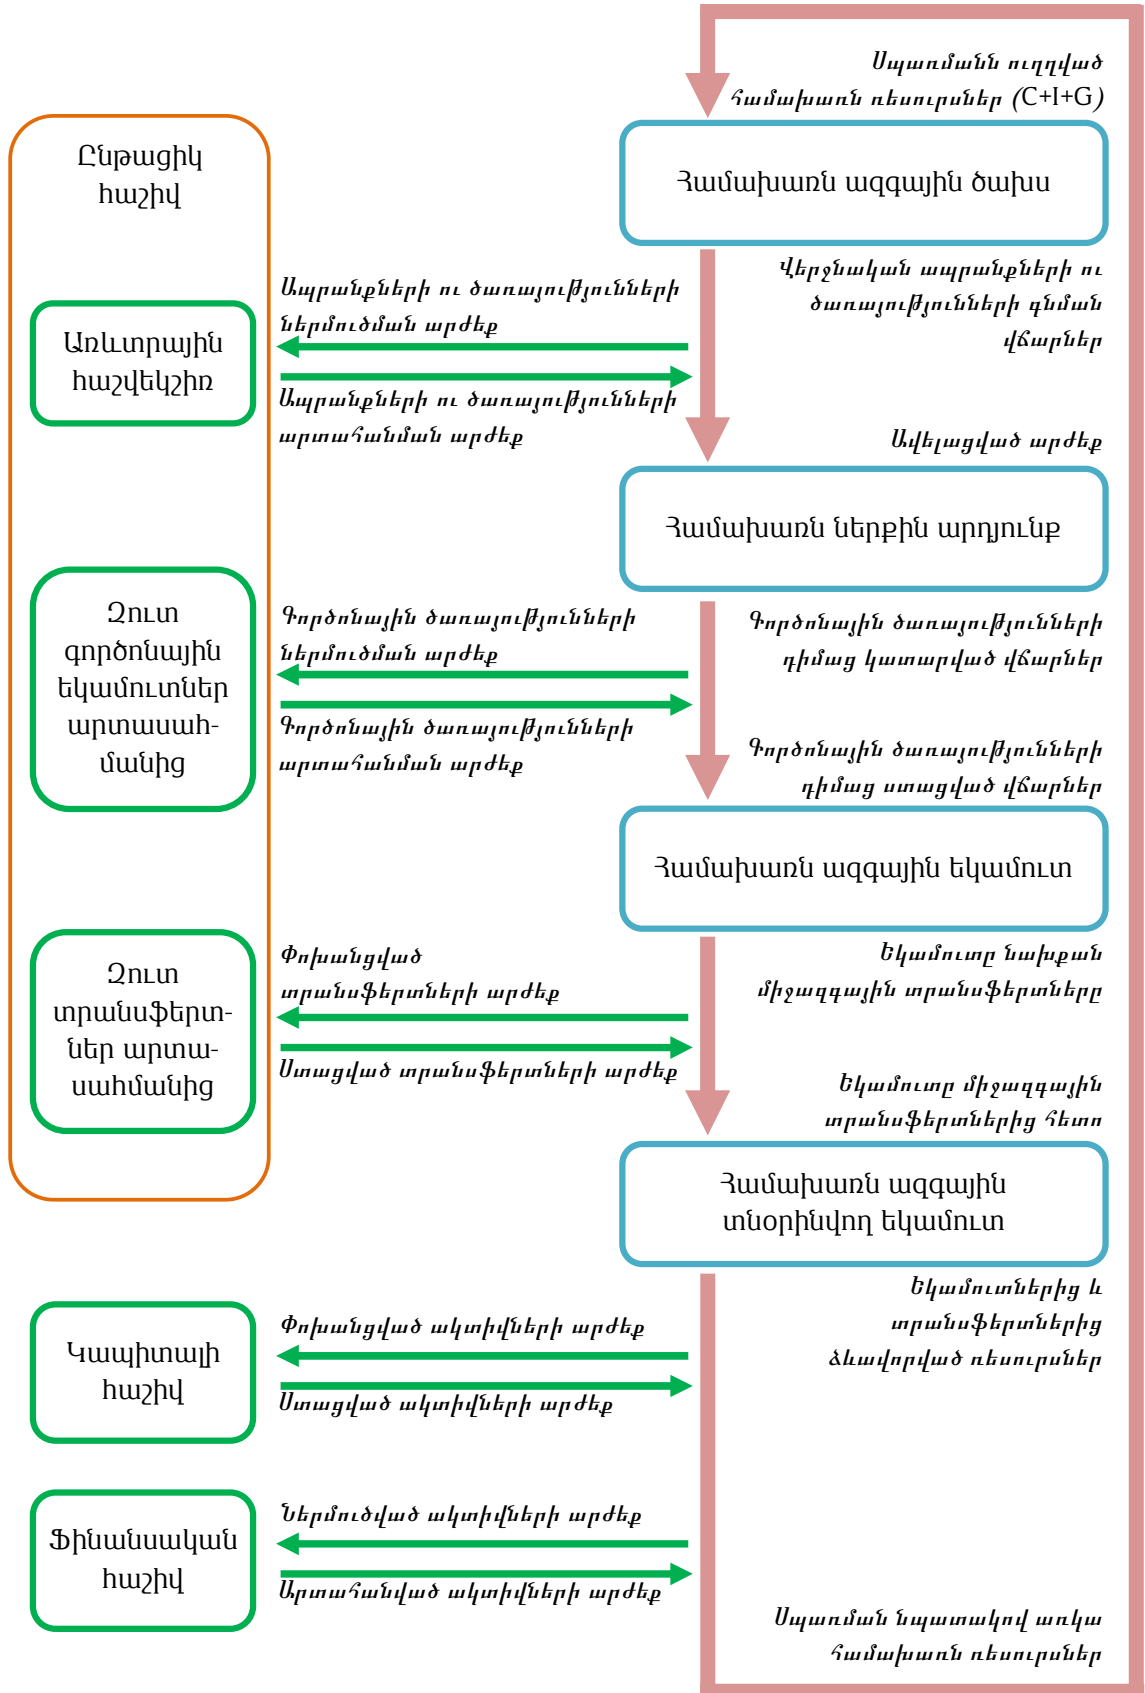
Սպառմանն ուղղված համախառն ռեսուրսներ (C+I+G)

Ընթացիկ հաշիվ

Համախառն ազգային ծախս

Վերջնական ապրանքների ու ծառայությունների գնման վճարներ

Ապրանքների ու ծառայությունների ներմուծման արժեք

Առևտրային հաշվեկշիռ

Ապրանքների ու ծառայությունների արտահանման արժեք

Ավելացված արժեք

Համախառն ներքին արդյունք

Զուտ գործոնային եկամուտներ արտասահմանից

Գործոնային ծառայությունների ներմուծման արժեք

Գործոնային ծառայությունների դիմաց կատարված վճարներ

Գործոնային ծառայությունների արտահանման արժեք

Գործոնային ծառայությունների դիմաց ստացված վճարներ

Համախառն ազգային եկամուտ

Զուտ տրանսֆերտներ արտասահմանից

Փոխանցված տրանսֆերտների արժեք

Եկամուտը նախքան միջազգային տրանսֆերտները

Ստացված տրանսֆերտների արժեք

Եկամուտը միջազգային տրանսֆերտներից հետո

Համախառն ազգային տնօրինվող եկամուտ

Եկամուտներից և տրանսֆերտներից ձևավորված ռեսուրսներ

Կապիտալի հաշիվ

Փոխանցված ակտիվների արժեք

Ստացված ակտիվների արժեք

Ֆինանսական հաշիվ

Ներմուծված ակտիվների արժեք

Արտահանված ակտիվների արժեք

Սպառման նպատակով առկա համախառն ռեսուրսներ